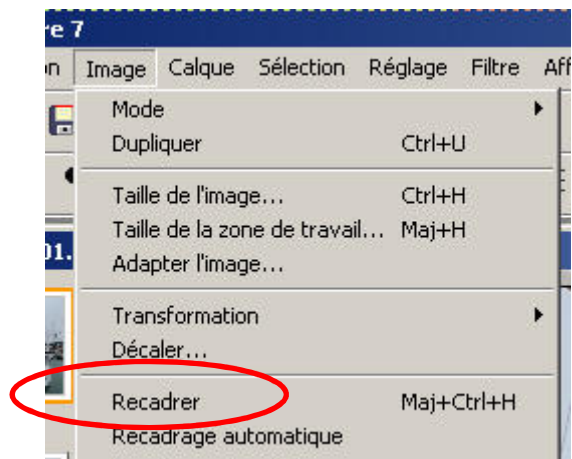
re 7

on Image Calque Sélection Réglage Filtre Aff

Mode
Dupliquer Ctrl+U

Taille de l'image... Ctrl+H
Taille de la zone de travail... Maj+H
Adapter l'image...

Transformation
Décaler...

Recadrer Maj+Ctrl+H
Recadrage automatique

01.